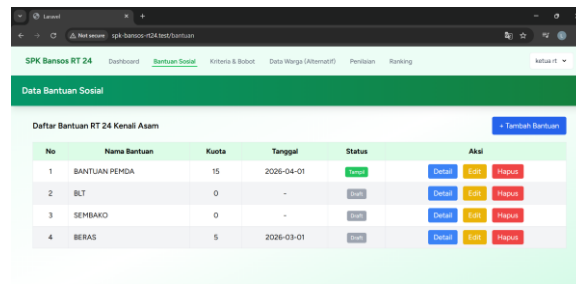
Laravel

Not secure spk-bansos-rt24.test/bantuan

SPK Bansos RT 24 Dashboard Bantuan Sosial Kriteria & Bobot Data Warga (Alternatif) Penilaian Ranking ketua rt

Data Bantuan Sosial

Daftar Bantuan RT 24 Kenali Asam

+ Tambah Bantuan

| No | Nama Bantuan | Kuota | Tanggal | Status | Aksi |
|---|---|---|---|---|---|
| 1 | BANTUAN PEMDA | 15 | 2026-04-01 | Tampil | Detail Edit Hapus |
| 2 | BLT | 0 | - | Draft | Detail Edit Hapus |
| 3 | SEMBAKO | 0 | - | Draft | Detail Edit Hapus |
| 4 | BERAS | 5 | 2026-03-01 | Draft | Detail Edit Hapus |